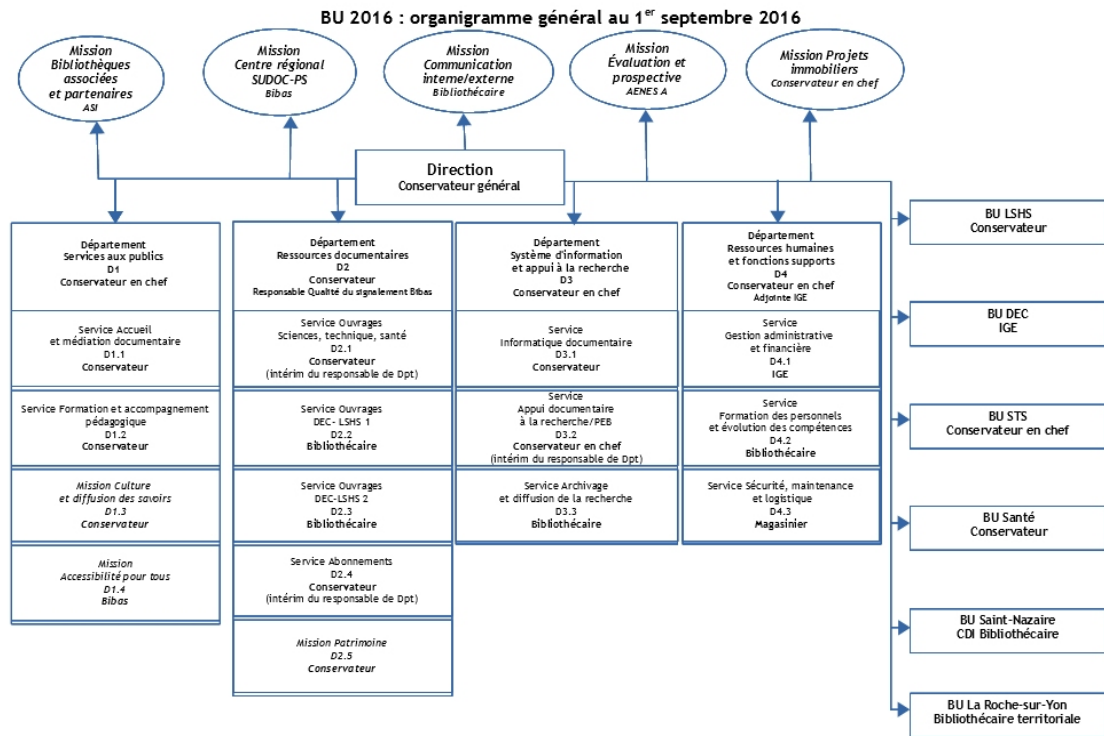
BU 2016 : organigramme général au 1$^{er}$ septembre 2016

Mission Bibliothèques associées et partenaires
ASI

Mission Centre régional SUDOC-PS
Bibas

Mission Communication interne/externe
Bibliothécaire

Mission Évaluation et prospective
AENES A

Mission Projets immobiliers
Conservateur en chef

Direction
Conservateur général

Département Services aux publics
D1
Conservateur en chef

Service Accueil et médiation documentaire
D1.1
Conservateur

Service Formation et accompagnement pédagogique
D1.2
Conservateur

Mission Culture et diffusion des savoirs
D1.3
Conservateur

Mission Accessibilité pour tous
D1.4
Bibas

Département Ressources documentaires
D2
Conservateur
Responsable Qualité du signalement Bibas

Service Ouvrages Sciences, technique, santé
D2.1
Conservateur
(intérim du responsable de Dpt)

Service Ouvrages DEC- LSHS 1
D2.2
Bibliothécaire

Service Ouvrages DEC-LSHS 2
D2.3
Bibliothécaire

Service Abonnements
D2.4
Conservateur
(intérim du responsable de Dpt)

Mission Patrimoine
D2.5
Conservateur

Département Système d'information et appui à la recherche
D3
Conservateur en chef

Service Informatique documentaire
D3.1
Conservateur

Service Appui documentaire à la recherche/PEB
D3.2
Conservateur en chef
(intérim du responsable de Dpt)

Service Archivage et diffusion de la recherche
D3.3
Bibliothécaire

Département Ressources humaines et fonctions supports
D4
Conservateur en chef
Adjointe IGE

Service Gestion administrative et financière
D4.1
IGE

Service Formation des personnels et évolution des compétences
D4.2
Bibliothécaire

Service Sécurité, maintenance et logistique
D4.3
Magasinier

BU LSHS
Conservateur

BU DEC
IGE

BU STS
Conservateur en chef

BU Santé
Conservateur

BU Saint-Nazaire
CDI Bibliothécaire

BU La Roche-sur-Yon
Bibliothécaire territoriale